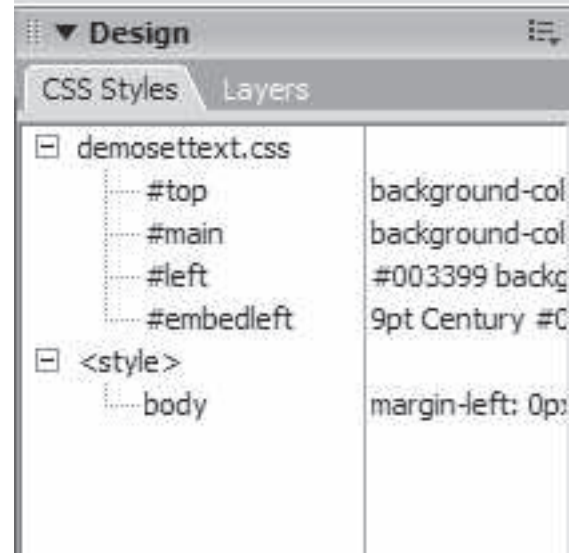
▼ Design

CSS Styles | Layers

| | |
|---|---|
| ⊟ demosettext.css | |
| #top | background-col |
| #main | background-col |
| #left | #003399 backg |
| #embedleft | 9pt Century #C |
| ⊟ <style> | |
| body | margin-left: 0p: |